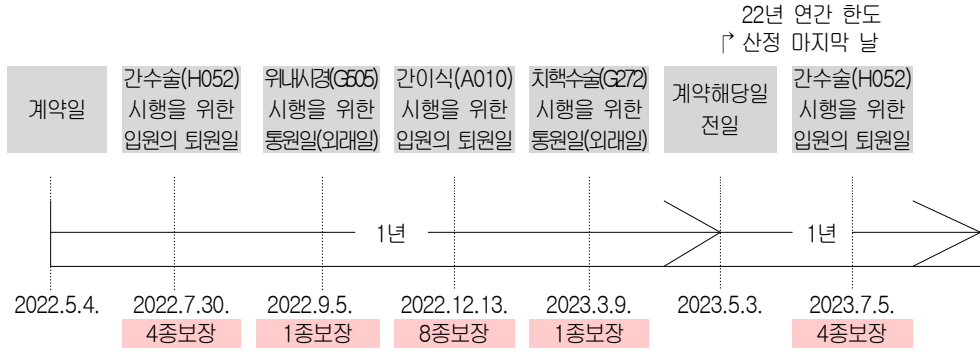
22년 연간 한도
↱ 산정 마지막 날

계약일

간수술(H052) 시행을 위한 입원의 퇴원일

위내시경(G505) 시행을 위한 통원일(외래일)

간이식(A010) 시행을 위한 입원의 퇴원일

치핵수술(G272) 시행을 위한 통원일(외래일)

계약해당일 전일

간수술(H052) 시행을 위한 입원의 퇴원일

1년

1년

2022.5.4.

2022.7.30.
4종보장

2022.9.5.
1종보장

2022.12.13.
8종보장

2023.3.9.
1종보장

2023.5.3.

2023.7.5.
4종보장